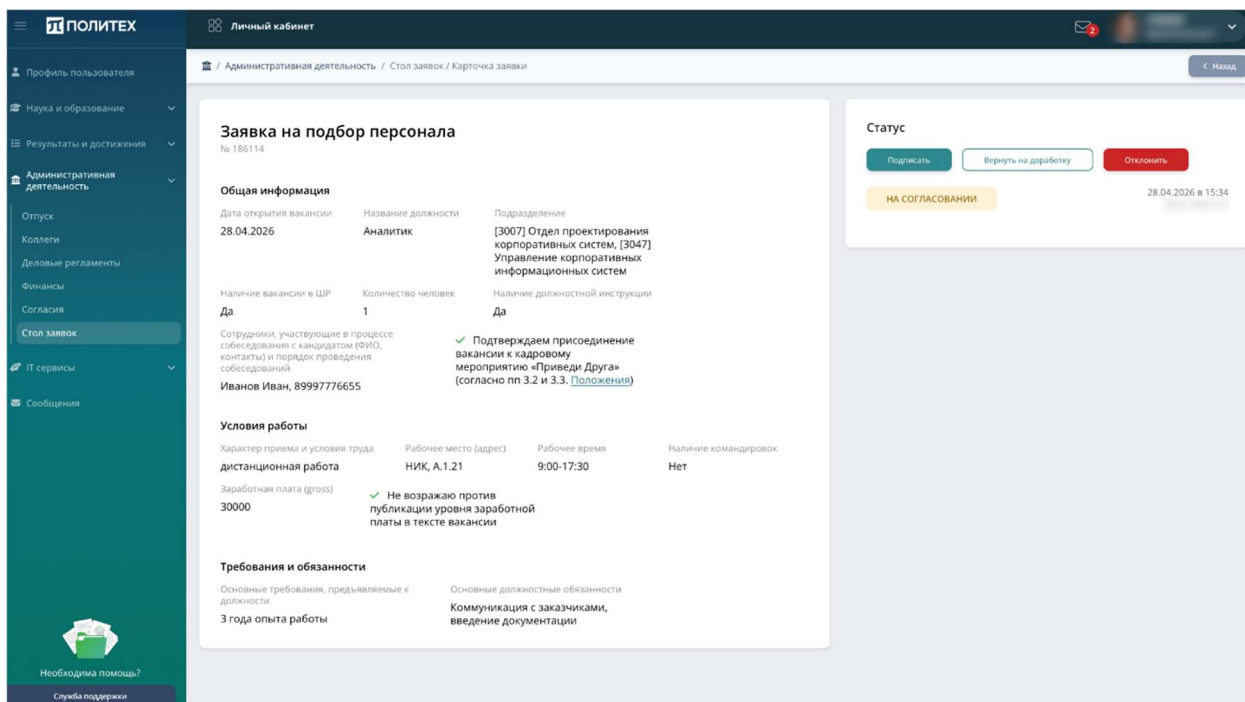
ПОЛИТЕХ

Личный кабинет

2

Профиль пользователя

Наука и образование

Результаты и достижения

Административная деятельность

Отпуск

Коллеги

Деловые регламенты

Финансы

Согласия

Стол заявок

IT сервисы

Сообщения

Необходима помощь?

Служба поддержки

/ Административная деятельность / Стол заявок / Карточка заявки

< Назад

Заявка на подбор персонала

№ 186114

Общая информация

Дата открытия вакансии
28.04.2026

Название должности
Аналитик

Подразделение
[3007] Отдел проектирования корпоративных систем, [3047] Управление корпоративных информационных систем

Наличие вакансии в ШР
Да

Количество человек
1

Наличие должностной инструкции
Да

Сотрудники, участвующие в процессе собеседования с кандидатом (ФИО, контакты) и порядок проведения собеседований
Иванов Иван, 89997776655

✓ Подтверждаем присоединение вакансии к кадровому мероприятию «Приведи Друга» (согласно пп 3.2 и 3.3. Положения)

Условия работы

Характер приема и условия труда
дистанционная работа

Рабочее место (адрес)
НИК, А.1.21

Рабочее время
9:00-17:30

Наличие командировок
Нет

Заработная плата (gross)
30000

✓ Не возражаю против публикации уровня заработной платы в тексте вакансии

Требования и обязанности

Основные требования, предъявляемые к должности
3 года опыта работы

Основные должностные обязанности
Коммуникация с заказчиками, введение документации

Статус

Подписать

Вернуть на доработку

Отклонить

НА СОГЛАСОВАНИИ

28.04.2026 в 15:34

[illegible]